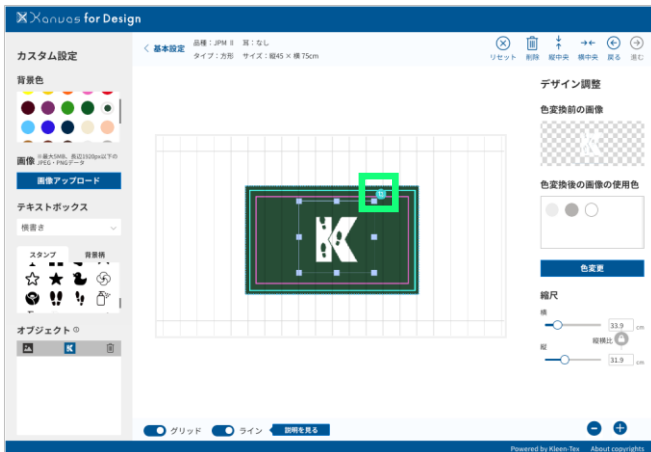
Xanvas for Design

カスタム設定

背景色

画像 ※最大5MB、長辺1920px以下の JPEG・PNGデータ

画像アップロード

テキストボックス

横書き

スタンプ 背景柄

オブジェクト

< 基本設定 品種：JPM II 翼：なし
タイプ：方形 サイズ：縦45 × 横75cm

リセット 削除 縦中央 横中央 戻る 進む

デザイン調整

色変換前の画像

色変換後の画像の使用色

色変更

縮尺

横

33.9 cm

縦横比

縦

31.9 cm

グリッド ライン 説明を見る

Powered by Kleen-Tex About copyrights